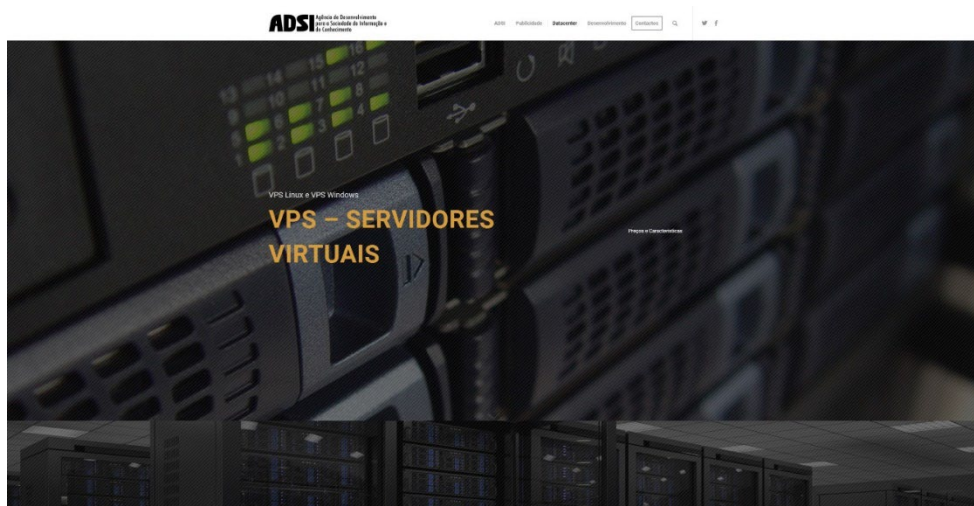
ADSI Agência de Desenvolvimento para a Sociedade da Informação e do Conhecimento

ADSI Publicidade Datacenter Desenvolvimento Contactos

VPS Linux e VPS Windows

VPS – SERVIDORES VIRTUAIS

Preços e Características